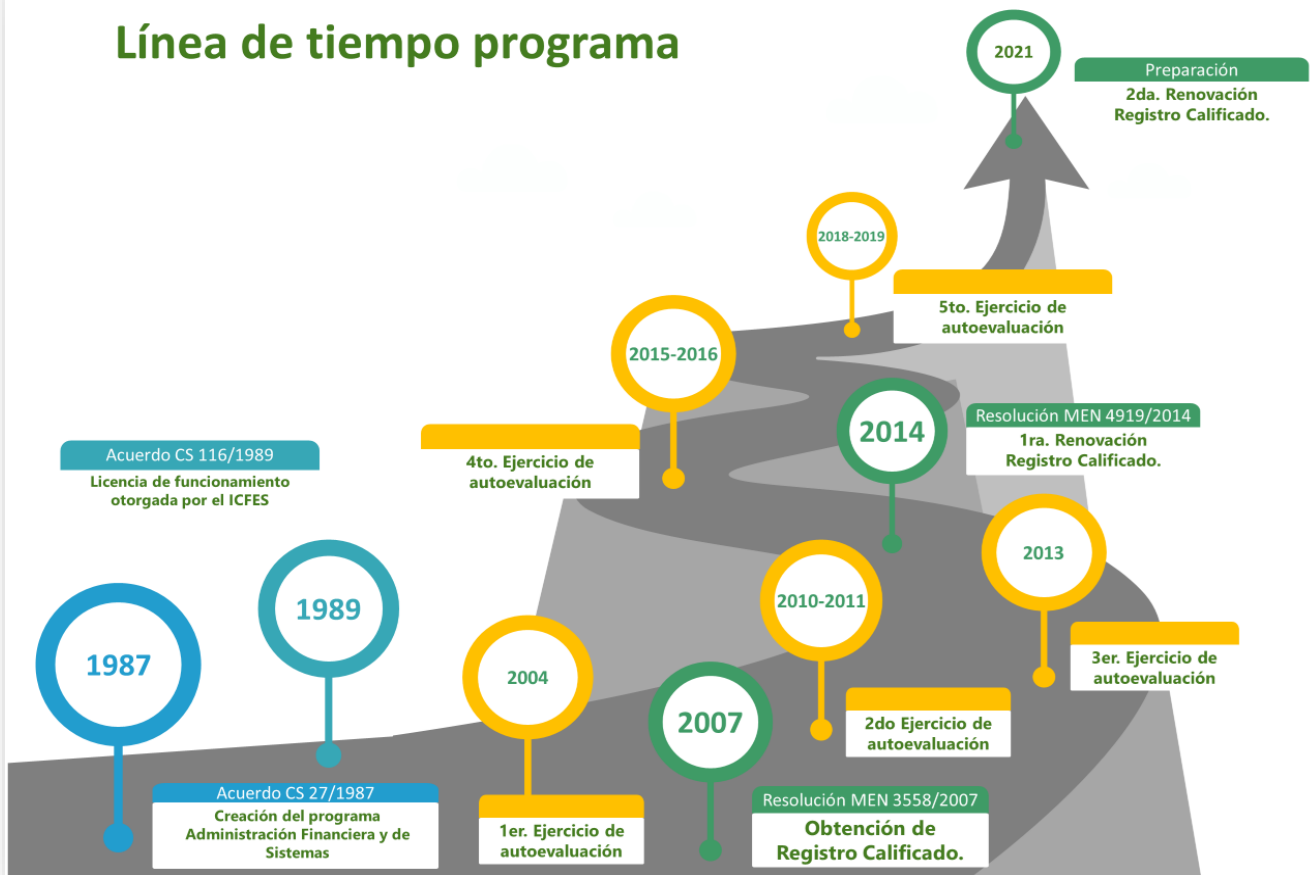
Línea de tiempo programa

2021

Preparación
2da. Renovación Registro Calificado.

2018-2019

5to. Ejercicio de autoevaluación

2015-2016

4to. Ejercicio de autoevaluación

2014

Resolución MEN 4919/2014
1ra. Renovación Registro Calificado.

Acuerdo CS 116/1989
Licencia de funcionamiento otorgada por el ICFES

2013

3er. Ejercicio de autoevaluación

2010-2011

2do Ejercicio de autoevaluación

1987

1989

2004

2007

Acuerdo CS 27/1987
Creación del programa Administración Financiera y de Sistemas

1er. Ejercicio de autoevaluación

Resolución MEN 3558/2007
Obtención de Registro Calificado.